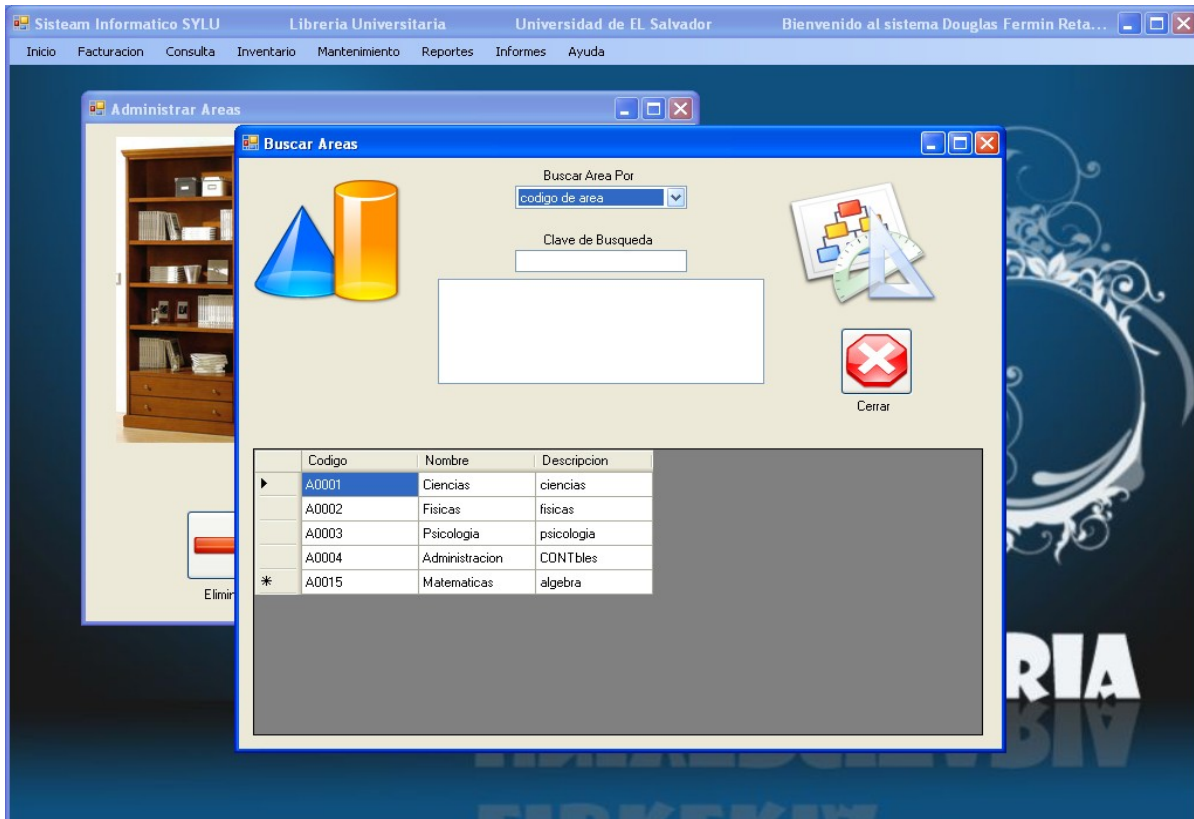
Sisteam Informatico SYLU Libreria Universitaria Universidad de EL Salvador Bienvenido al sistema Douglas Fermin Reta...

Inicio Facturacion Consulta Inventario Mantenimiento Reportes Informes Ayuda

Administrar Areas

Buscar Areas

Buscar Area Por

codigo de area

Clave de Busqueda

Cerrar

| | Codigo | Nombre | Descripcion |
|---|---|---|---|
| ▸ | A0001 | Ciencias | ciencias |
| | A0002 | Fisicas | fisicas |
| | A0003 | Psicologia | psicologia |
| | A0004 | Administracion | CONTbles |
| * | A0015 | Matematicas | algebra |

Elimi

RIA